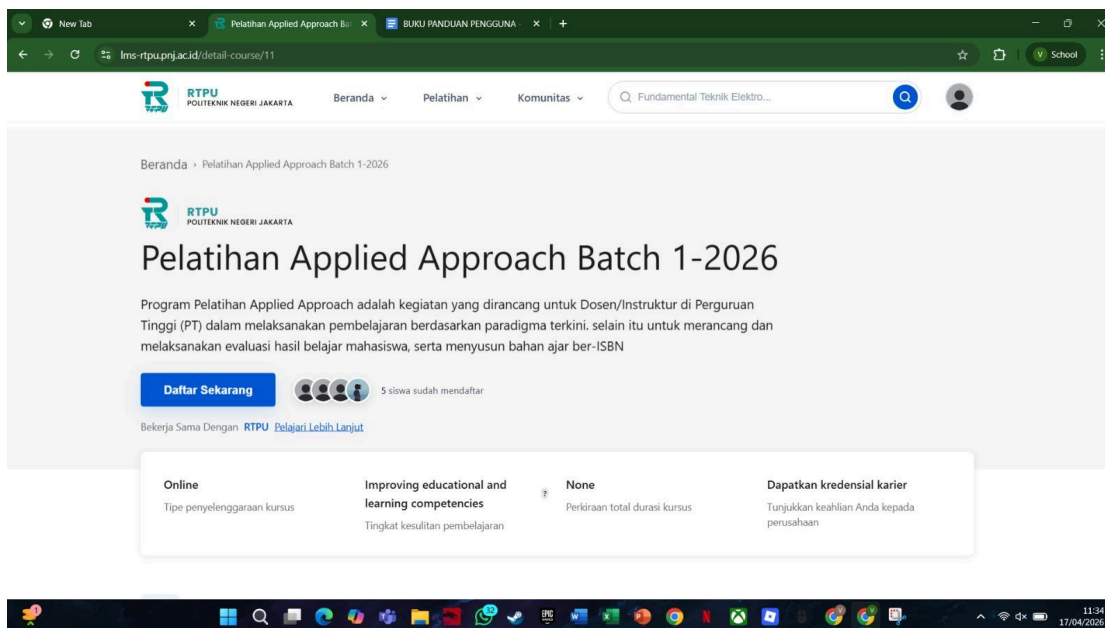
New Tab
Pelatihan Applied Approach Ba
BUKU PANDUAN PENGGUNA
lms-rtpu.pnj.ac.id/detail-course/11
School

RTPU
POLITEKNIK NEGERI JAKARTA
Beranda
Pelatihan
Komunitas
Fundamental Teknik Elektro...

Beranda › Pelatihan Applied Approach Batch 1-2026

RTPU
POLITEKNIK NEGERI JAKARTA

Pelatihan Applied Approach Batch 1-2026

Program Pelatihan Applied Approach adalah kegiatan yang dirancang untuk Dosen/Instruktur di Perguruan Tinggi (PT) dalam melaksanakan pembelajaran berdasarkan paradigma terkini. selain itu untuk merancang dan melaksanakan evaluasi hasil belajar mahasiswa, serta menyusun bahan ajar ber-ISBN

Daftar Sekarang
5 siswa sudah mendaftar

Bekerja Sama Dengan RTPU Pelajari Lebih Lanjut

Online
Tipe penyelenggaraan kursus

Improving educational and learning competencies
Tingkat kesulitan pembelajaran

None
Perkiraan total durasi kursus

Dapatkan kredensial karier
Tunjukkan keahlian Anda kepada perusahaan

11:34
17/04/2026